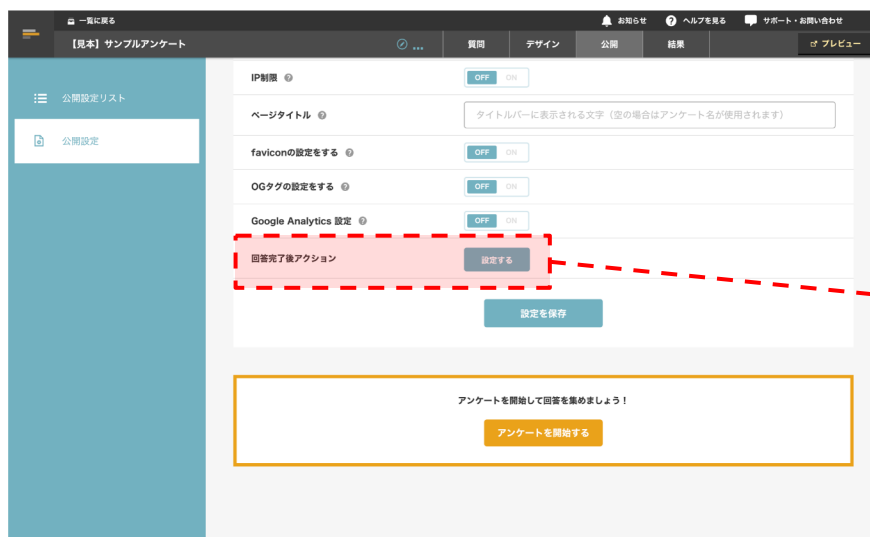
一覧に戻る

お知らせ ヘルプを見る サポート・お問い合わせ

【見本】サンプルアンケート

質問 デザイン 公開 結果

プレビュー

公開設定リスト

公開設定

IP制限 OFF ON

ページタイトル タイトルバーに表示される文字（空の場合はアンケート名が使用されます）

faviconの設定をする OFF ON

OGタグの設定をする OFF ON

Google Analytics 設定 OFF ON

回答完了後アクション 設定する

設定を保存

アンケートを開始して回答を集めましょう！

アンケートを開始する